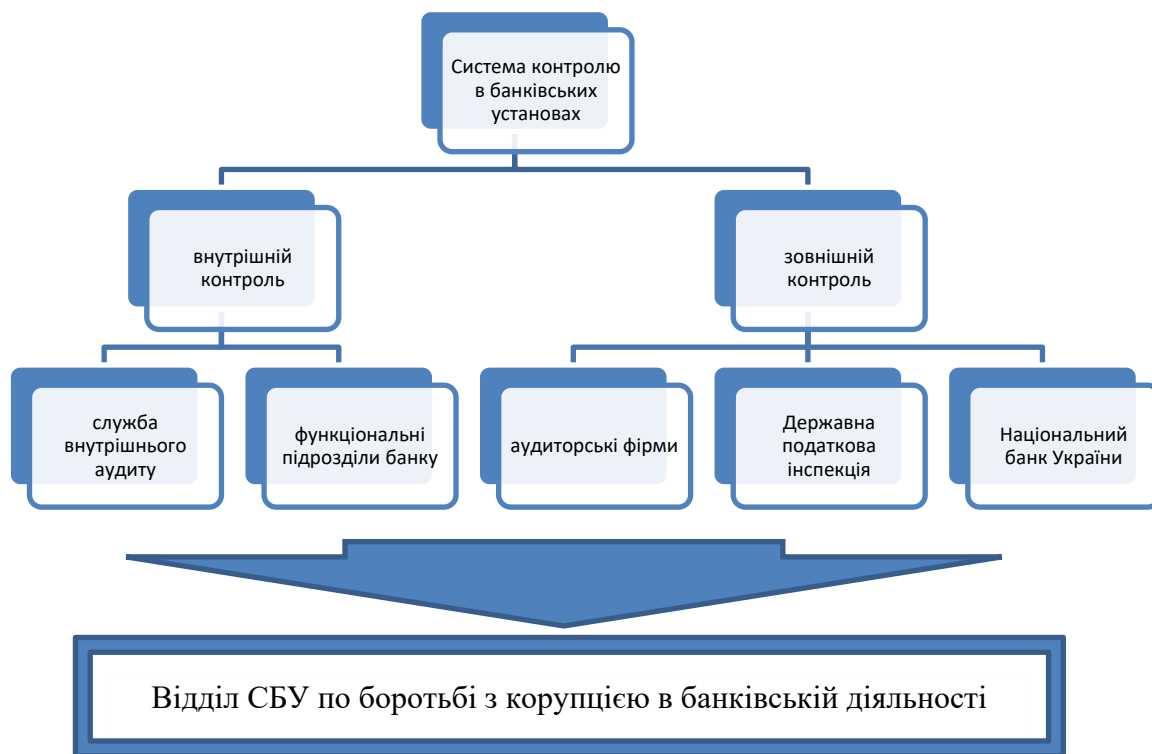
Система контролю в банківських установах

внутрішній контроль

зовнішній контроль

служба внутрішнього аудиту

функціональні підрозділи банку

аудиторські фірми

Державна податкова інспекція

Національний банк України

Відділ СБУ по боротьбі з корупцією в банківській діяльності